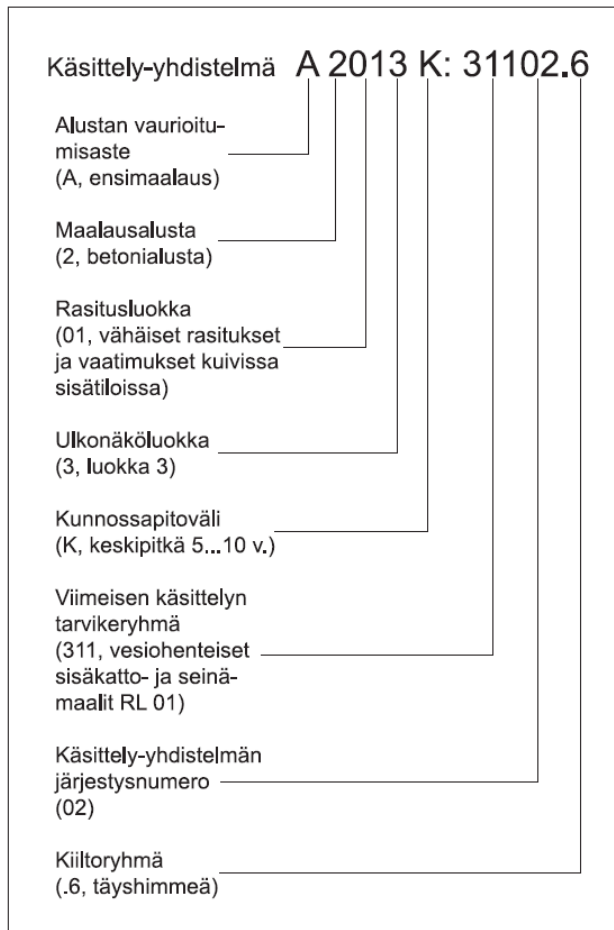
Käsittely-yhdistelmä A 2013 K: 31102.6

Alustan vaurioitumisaste
(A, ensimaalaus)

Maalausalusta
(2, betonialusta)

Rasitusluokka
(01, vähäiset rasitukset ja vaatimukset kuivissa sisätiloissa)

Ulkonäköluokka
(3, luokka 3)

Kunnossapitoväli
(K, keskipitkä 5...10 v.)

Viimeisen käsittelyn tarvikeryhmä
(311, vesiohenteiset sisäkatto- ja seinämaalit RL 01)

Käsittely-yhdistelmän järjestysnumero
(02)

Kiiltoryhmä
(.6, täyshimmeä)